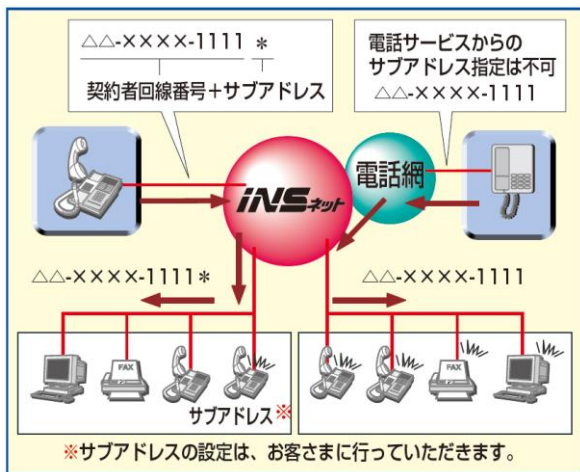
△△-××××-1111 ＊

契約者回線番号＋サブアドレス

電話サービスからのサブアドレス指定は不可
△△-××××-1111

INSネット

電話網

△△-××××-1111＊

△△-××××-1111

FAX

FAX

サブアドレス※

※サブアドレスの設定は、お客さまに行っていただきます。